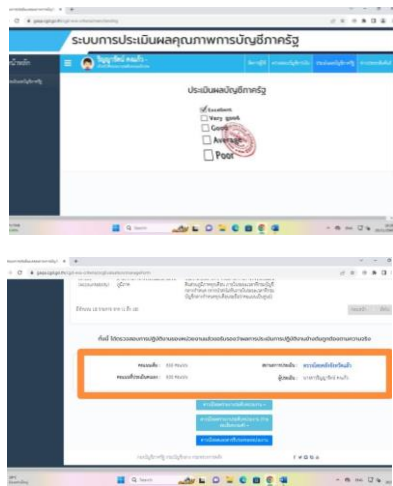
ระบบการประเมินผลคุณภาพการบัญชีภาครัฐ

ประเมินผลบัญชีภาครัฐ

Excellent
Very good
Good
Average
Poor

ข้อมูล ณ วันที่ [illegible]

ที่นี่ ได้ตรวจสอบการปฏิบัติงานของหน่วยงานแล้วยืนยันว่าผลการประเมินการปฏิบัติงานข้างต้นถูกต้องตามความจริง

คะแนนเต็ม: 100 คะแนน
คะแนนที่ได้: 100 คะแนน
ผู้ยืนยัน: นางสาวปิญญารัตน์ คนบ้า